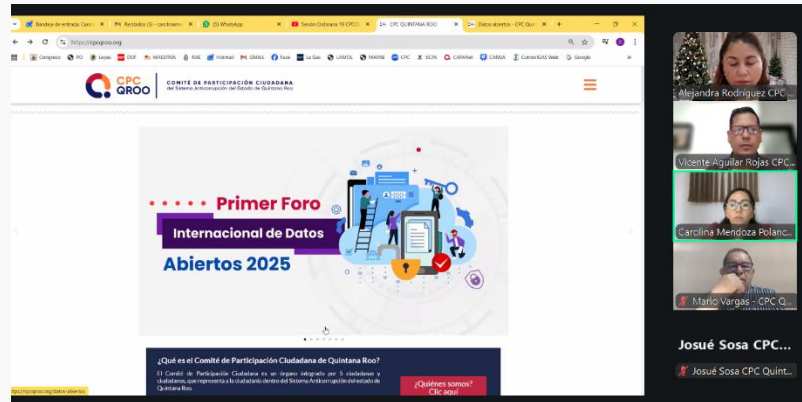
Bandeja de entrada Correo | Recibidos (5) - cecilvarez | (5) WhatsApp | Sesión Ordinaria 19 CPCQ | CPC QUINTANA ROO | Datos abiertos - CPC Quin

https://cpcqroo.org

Congreso | PO | Leyes | DOF | MINISTRA | IEAE | Hotmail | GMAIL | Face | La Gaz | LANCIS | INAFRE | CPC | SCJN | CANAVI | CANVA | Correo IEAS Web | Google

CPC QROO | COMITÉ DE PARTICIPACIÓN CIUDADANA del Sistema Anticorrupción del Estado de Quintana Roo

Primer Foro
Internacional de Datos
Abiertos 2025

¿Qué es el Comité de Participación Ciudadana de Quintana Roo?

El Comité de Participación Ciudadana es un órgano integrado por 5 ciudadanas y ciudadanos, que representa a la ciudadanía dentro del Sistema Anticorrupción del estado de Quintana Roo.

¿Quiénes somos? Clic aquí

https://cpcqroo.org/datos-abiertos

Alejandra Rodríguez CPC...
Vicente Aguilar Rojas CPC...
Carolina Mendoza Polanc...
Mario Vargas - CPC Qu...
Josué Sosa CPC...
Josué Sosa CPC Quint...